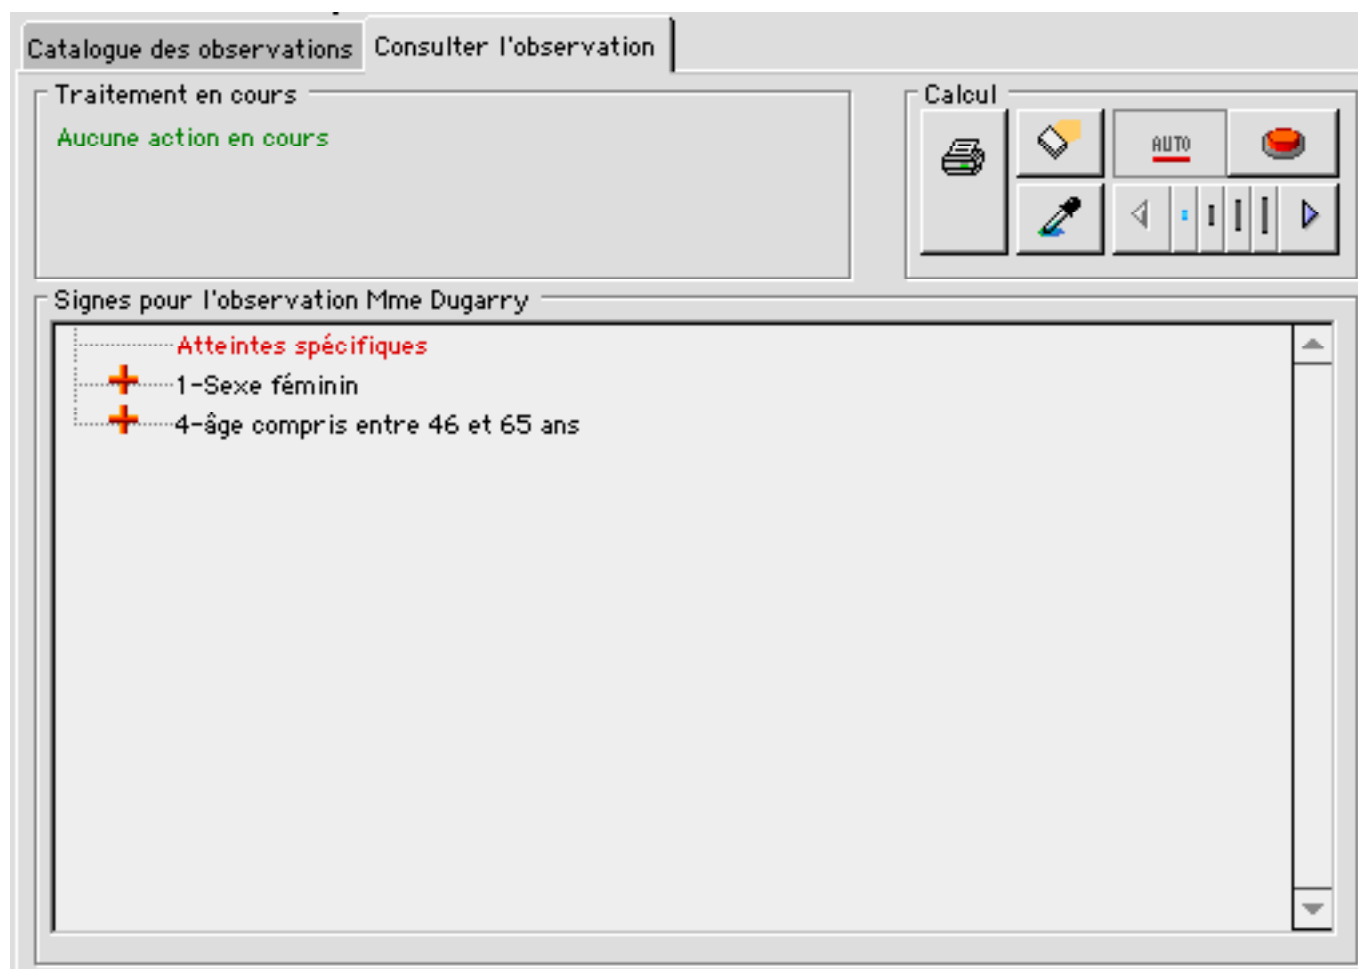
Catalogue des observations
Consulter l'observation

Traitement en cours
Aucune action en cours

Calcul
AUTO

Signes pour l'observation Mme Dugarry
Atteintes spécifiques
1-Sexe féminin
4-âge compris entre 46 et 65 ans